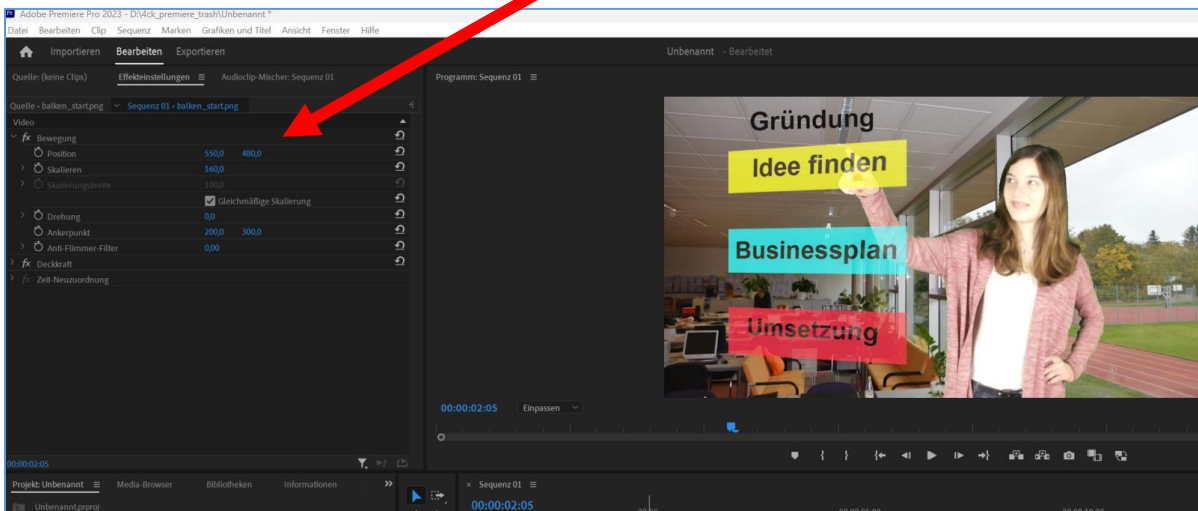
Adobe Premiere Pro 2023 - D:\4ck_premiere_trash\Unbenannt *
Datei Bearbeiten Clip Sequenz Marken Grafiken und Titel Ansicht Fenster Hilfe

Importieren Bearbeiten Exportieren

Unbenannt - Bearbeitet

Quelle: (keine Clips) Effekteinstellungen Audioclip-Mischer: Sequenz 01

Quelle - balken_start.png Sequenz 01 - balken_start.png

Video
fx Bewegung
Position 550,0 480,0
Skalieren 160,0
Skalierungsbreite 100,0
Gleichmäßige Skalierung
Drehung 0,0
Ankerpunkt 200,0 300,0
Anti-Flimmer-Filter 0,00
fx Deckkraft
fx Zeit-Neuzuordnung

00:00:02:05

Programm: Sequenz 01

Gründung
Idee finden
Businessplan
Umsetzung

00:00:02:05 Einpassen

Projekt: Unbenannt Media-Browser Bibliotheken Informationen
Unbenannt.prproj

Sequenz 01
00:00:02:05